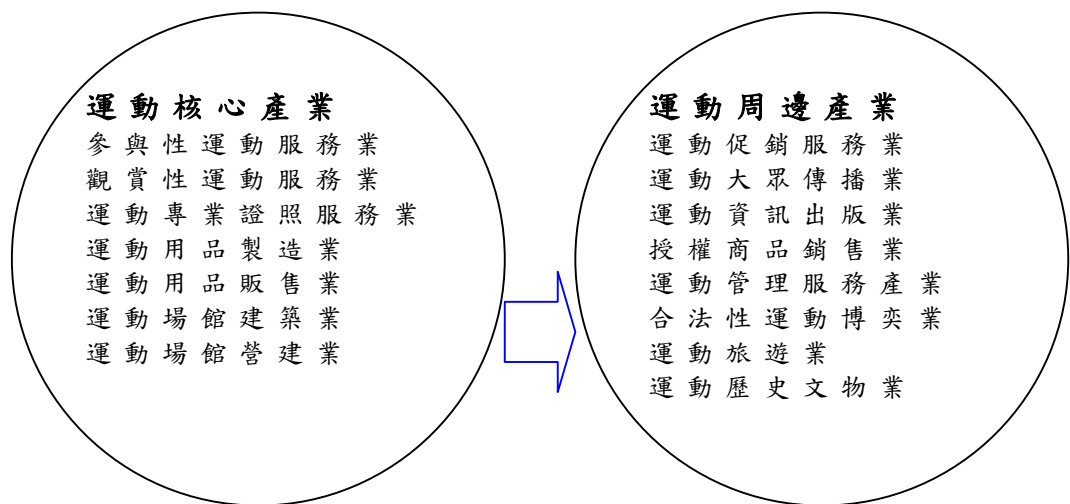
運動核心產業
参與性運動服務業
觀賞性運動服務業
運動專業證照服務業
運動用品製造業
運動用品販售業
運動場館建築業
運動場館營建業

運動周邊產業
運動促銷服務業
運動大眾傳播業
運動資訊出版業
授權商品銷售業
運動管理服務產業
合法性運動博奕業
運動旅遊業
運動歷史文物業